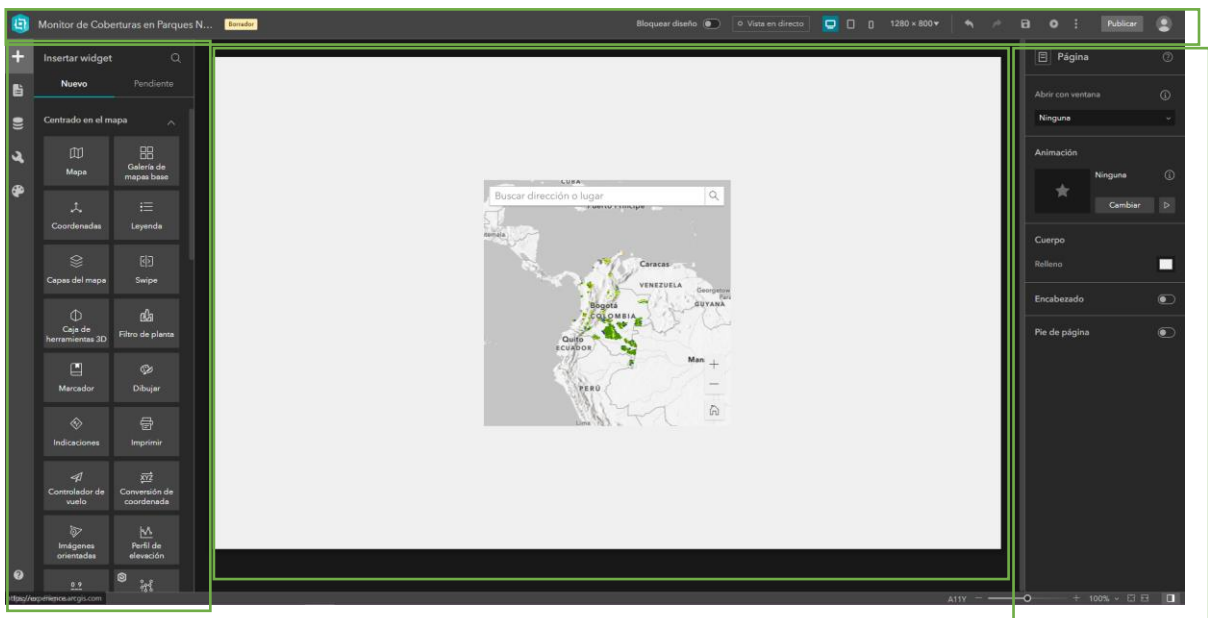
Monitor de Coberturas en Parques N... Borrador

Bloquear diseño

Vista en directo

1280 × 800

Publicar

Insertar widget

Nuevo

Pendiente

Centrado en el mapa

Mapa

Galería de mapas base

Coordenadas

Leyenda

Capas del mapa

Swipe

Caja de herramientas 3D

Filtro de planta

Marcador

Dibujar

Indicaciones

Imprimir

Controlador de vuelo

Conversión de coordenada

Imágenes orientadas

Perfil de elevación

https://experience.arcgis.com

Buscar dirección o lugar

CUBA

Puerto Príncipe

Caracas

VENEZUELA

Georgetown

GUYANA

Bogotá

COLOMBIA

Quito

ECUADOR

Man

PERÚ

Lima

Página

Abrir con ventana

Ninguna

Animación

Ninguna

Cambiar

Cuerpo

Relleno

Encabezado

Pie de página

A11Y

100%